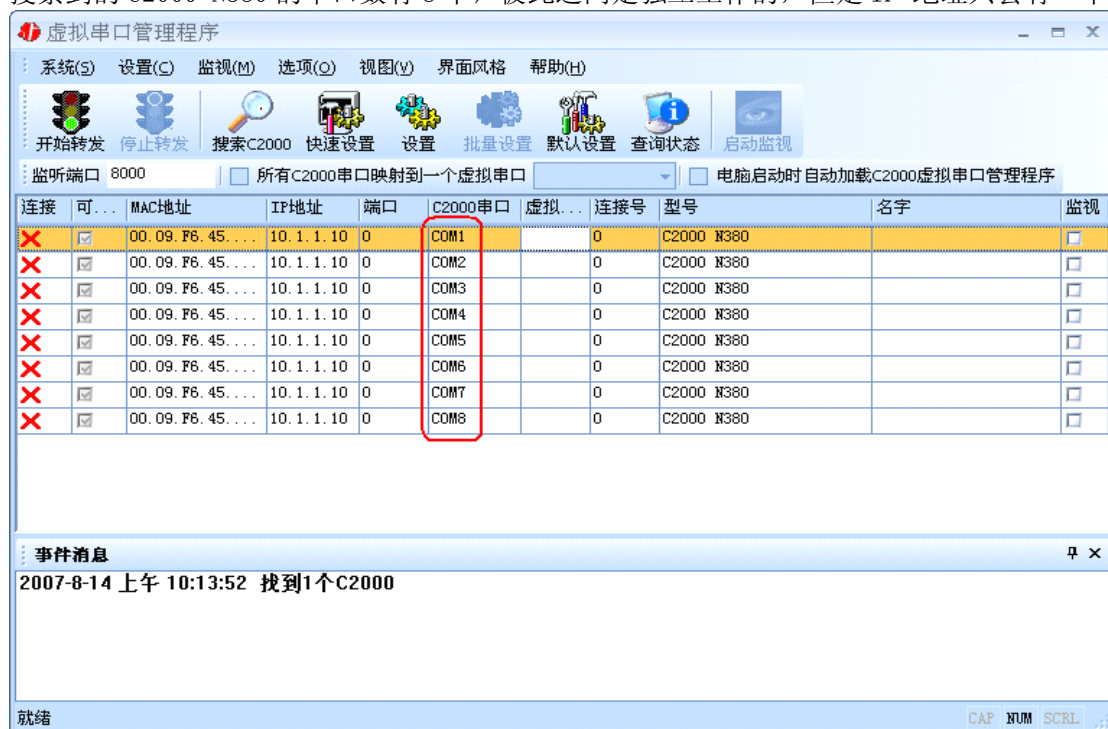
虚拟串口管理程序

系统(S) 设置(C) 监视(M) 选项(O) 视图(V) 界面风格 帮助(H)

开始转发 停止转发 搜索C2000 快速设置 设置 批量设置 默认设置 查询状态 启动监视

监听端口 8000 所有C2000串口映射到一个虚拟串口 电脑启动时自动加载C2000虚拟串口管理程序

| 连接 | 可... | MAC地址 | IP地址 | 端口 | C2000串口 | 虚拟... | 连接号 | 型号 | 名字 | 监视 |
|---|---|---|---|---|---|---|---|---|---|---|
| ✕ | ☑ | 00.09.F6.45.... | 10.1.1.10 | 0 | COM1 | | 0 | C2000 N380 | | ☐ |
| ✕ | ☑ | 00.09.F6.45.... | 10.1.1.10 | 0 | COM2 | | 0 | C2000 N380 | | ☐ |
| ✕ | ☑ | 00.09.F6.45.... | 10.1.1.10 | 0 | COM3 | | 0 | C2000 N380 | | ☐ |
| ✕ | ☑ | 00.09.F6.45.... | 10.1.1.10 | 0 | COM4 | | 0 | C2000 N380 | | ☐ |
| ✕ | ☑ | 00.09.F6.45.... | 10.1.1.10 | 0 | COM5 | | 0 | C2000 N380 | | ☐ |
| ✕ | ☑ | 00.09.F6.45.... | 10.1.1.10 | 0 | COM6 | | 0 | C2000 N380 | | ☐ |
| ✕ | ☑ | 00.09.F6.45.... | 10.1.1.10 | 0 | COM7 | | 0 | C2000 N380 | | ☐ |
| ✕ | ☑ | 00.09.F6.45.... | 10.1.1.10 | 0 | COM8 | | 0 | C2000 N380 | | ☐ |

事件消息

2007-8-14 上午 10:13:52 找到1个C2000

就绪 CAP NUM SCRL